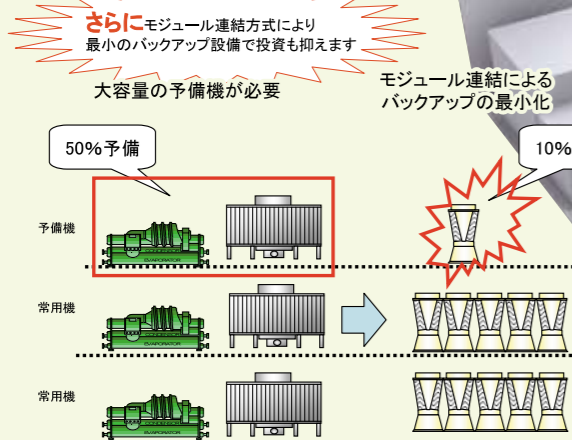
さらにモジュール連結方式により
最小のバックアップ設備で投資も抑えます

大容量の予備機が必要

モジュール連結による
バックアップの最小化

50%予備

10%

予備機

常用機

常用機

EVAPORATOR

EVAPORATOR

EVAPORATOR